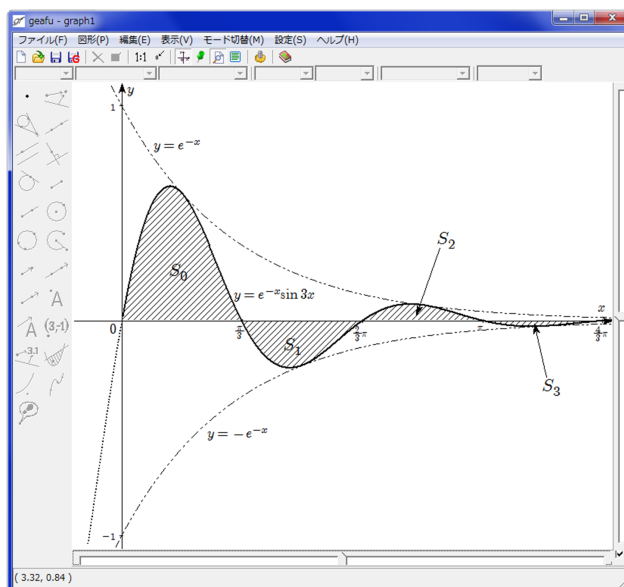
geafu - graph1

ファイル(F) 図形(P) 編集(E) 表示(V) モード切替(M) 設定(S) ヘルプ(H)

1:1

A

A (3,-1)

3.1

$y$

1

$y = e^{-x}$

$S_0$

$S_2$

$y = e^{-x}\sin 3x$

$x$

0

$\frac{\pi}{3}$

$S_1$

$\frac{2}{3}\pi$

$\frac{4}{3}\pi$

$S_3$

$y = -e^{-x}$

$-1$

( 3.32, 0.84 )